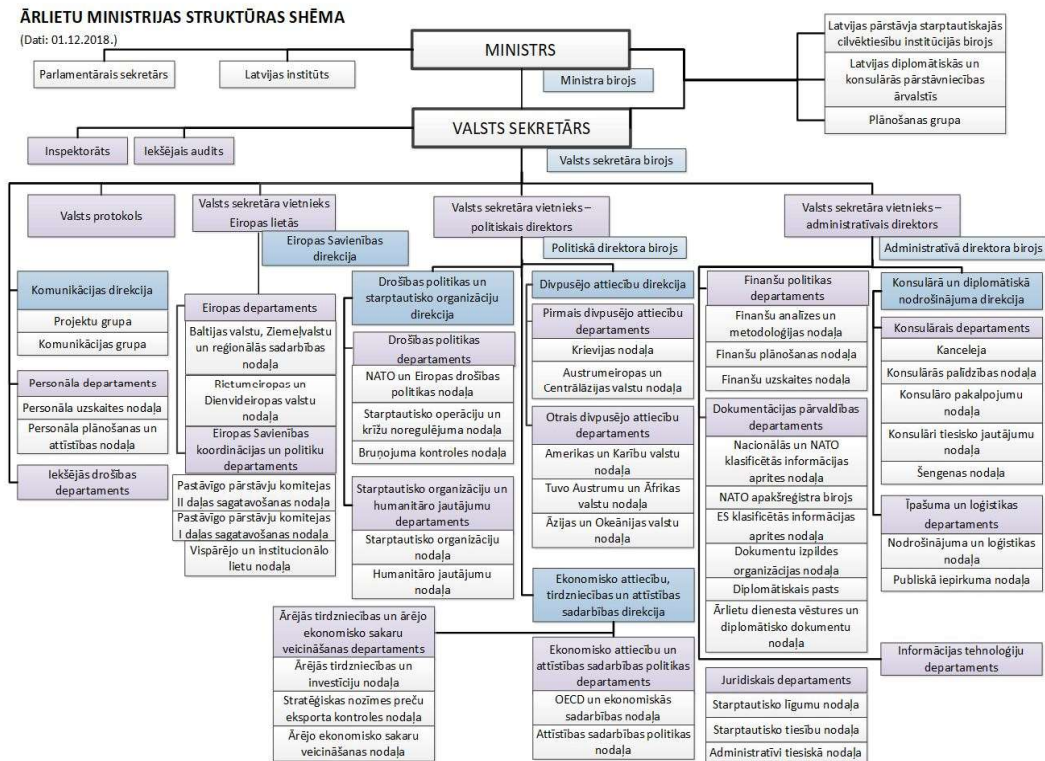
ĀRLIETU MINISTRIJAS STRUKTŪRAS SHĒMA
(Dati: 01.12.2018.)

MINISTRS

Parlamentārais sekretārs

Latvijas institūts

Ministra birojs

Latvijas pārstāvja starptautiskajās cilvēktiesību institūcijās birojs

Latvijas diplomātiskās un konsulārās pārstāvniecības ārvalstīs

Plānošanas grupa

VALSTS SEKRETĀRS

Inspektorāts

Iekšējais audits

Valsts sekretāra birojs

Valsts protokols

Valsts sekretāra vietnieks Eiropas lietās

Eiropas Savienības direkcija

Valsts sekretāra vietnieks – politiskais direktors

Politiskā direktora birojs

Valsts sekretāra vietnieks – administratīvais direktors

Administratīvā direktora birojs

Komunikācijas direkcija

Projektu grupa

Komunikācijas grupa

Personāla departaments

Personāla uzskaites nodaļa

Personāla plānošanas un attīstības nodaļa

Iekšējās drošības departaments

Eiropas departaments

Baltijas valstu, Ziemeļvalstu un reģionālās sadarbības nodaļa

Rietumeiropas un Dienvideiropas valstu nodaļa

Eiropas Savienības koordinācijas un politiku departaments

Pastāvīgo pārstāvju komitejas II daļas sagatavošanas nodaļa

Pastāvīgo pārstāvju komitejas I daļas sagatavošanas nodaļa

Vispārējo un institucionālo lietu nodaļa

Drošības politikas un starptautisko organizāciju direkcija

Drošības politikas departaments

NATO un Eiropas drošības politikas nodaļa

Starptautisko operāciju un krīžu noregulējuma nodaļa

Bruņojuma kontroles nodaļa

Starptautisko organizāciju un humanitāro jautājumu departaments

Starptautisko organizāciju nodaļa

Humanitāro jautājumu nodaļa

Divpusējo attiecību direkcija

Pirmais divpusējo attiecību departaments

Krievijas nodaļa

Austrumeiropas un Centrālāzijas valstu nodaļa

Otrais divpusējo attiecību departaments

Amerikas un Karību valstu nodaļa

Tuvo Austrumu un Āfrikas valstu nodaļa

Āzijas un Okeānijas valstu nodaļa

Ekonomisko attiecību, tirdzniecības un attīstības sadarbības direkcija

Ārējās tirdzniecības un ārējo ekonomisko sakaru veicināšanas departaments

Ārējās tirdzniecības un investīciju nodaļa

Stratēģiskas nozīmes preču eksporta kontroles nodaļa

Ārējo ekonomisko sakaru veicināšanas nodaļa

Ekonomisko attiecību un attīstības sadarbības politikas departaments

OECD un ekonomiskās sadarbības nodaļa

Attīstības sadarbības politikas nodaļa

Finanšu politikas departaments

Finanšu analīzes un metodoloģijas nodaļa

Finanšu plānošanas nodaļa

Finanšu uzskaites nodaļa

Dokumentācijas pārvaldības departaments

Nacionālās un NATO klasificētās informācijas aprites nodaļa

NATO apakšreģistra birojs

ES klasificētās informācijas aprites nodaļa

Dokumentu izpildes organizācijas nodaļa

Diplomātiskais pasts

Ārlietu dienesta vēstures un diplomātisko dokumentu nodaļa

Juridiskais departaments

Starptautisko līgumu nodaļa

Starptautisko tiesību nodaļa

Administratīvi tiesiskā nodaļa

Konsulārā un diplomātiskā nodrošinājuma direkcija

Konsulārais departaments

Kanceleja

Konsulārās palīdzības nodaļa

Konsulāro pakalpojumu nodaļa

Konsulāri tiesisko jautājumu nodaļa

Šengenas nodaļa

Īpašuma un loģistikas departaments

Nodrošinājuma un loģistikas nodaļa

Publiskā iepirkuma nodaļa

Informācijas tehnoloģiju departaments